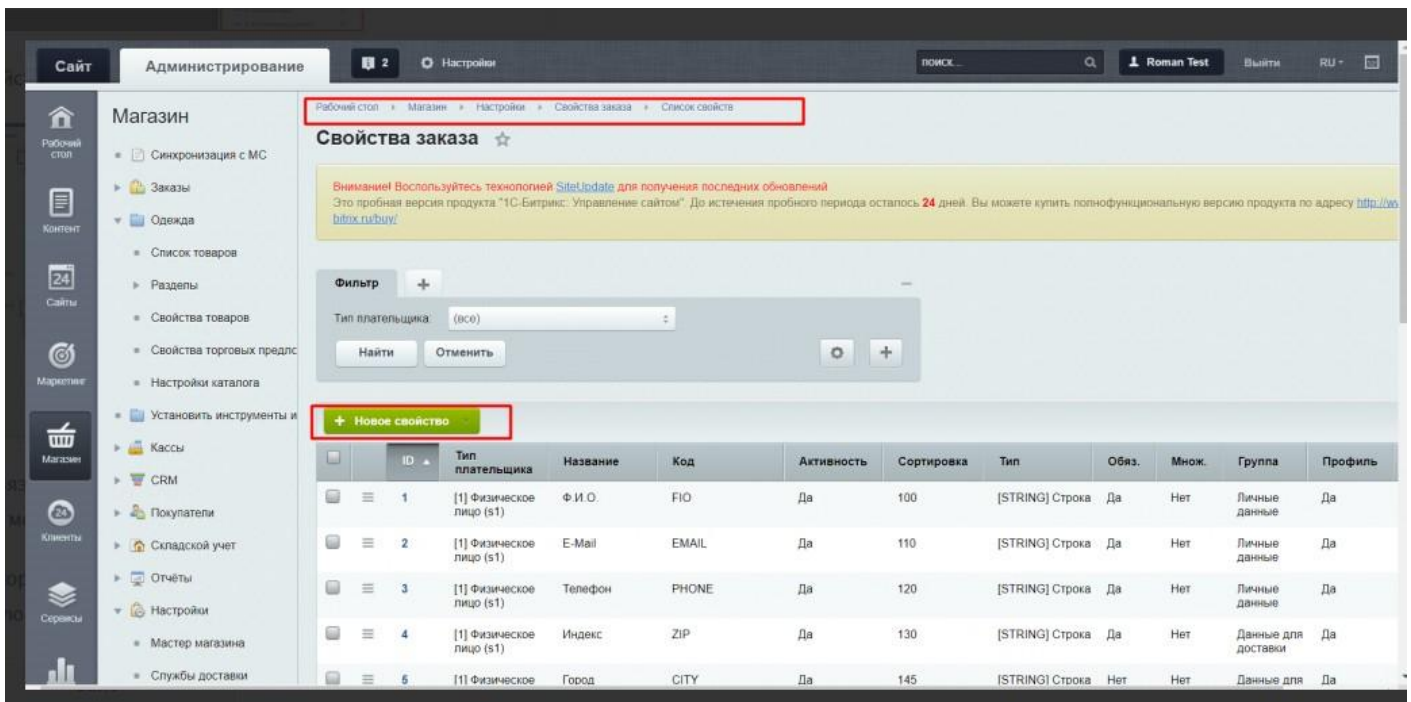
Сайт Администрирование 2 Настройки поиск... Roman Test Выйти RU

Рабочий стол
Контент
Сайты
Маркетинг
Магазин
Клиенты
Сервисы

Магазин
Синхронизация с МС
Заказы
Одежда
Список товаров
Разделы
Свойства товаров
Свойства торговых предлс
Настройки каталога
Установить инструменты и
Кассы
CRM
Покупатели
Складской учет
Отчёты
Настройки
Мастер магазина
Службы доставки

Рабочий стол › Магазин › Настройки › Свойства заказа › Список свойств

Свойства заказа

Внимание! Воспользуйтесь технологией SiteUpdate для получения последних обновлений
Это пробная версия продукта "1С-Битрикс: Управление сайтом". До истечения пробного периода осталось 24 дней. Вы можете купить полнофункциональную версию продукта по адресу http://w bitrix.ru/buy/

Фильтр
Тип плательщика: (все)
Найти Отменить

+ Новое свойство

| ID | Тип плательщика | Название | Код | Активность | Сортировка | Тип | Обяз. | Множ. | Группа | Профиль |
|---|---|---|---|---|---|---|---|---|---|---|
| 1 | [1] Физическое лицо (s1) | Ф.И.О. | FIO | Да | 100 | [STRING] Строка | Да | Нет | Личные данные | Да |
| 2 | [1] Физическое лицо (s1) | E-Mail | EMAIL | Да | 110 | [STRING] Строка | Да | Нет | Личные данные | Да |
| 3 | [1] Физическое лицо (s1) | Телефон | PHONE | Да | 120 | [STRING] Строка | Да | Нет | Личные данные | Да |
| 4 | [1] Физическое лицо (s1) | Индекс | ZIP | Да | 130 | [STRING] Строка | Да | Нет | Данные для доставки | Да |
| 5 | [1] Физическое | Город | CITY | Да | 145 | [STRING] Строка | Нет | Нет | Данные для | Да |